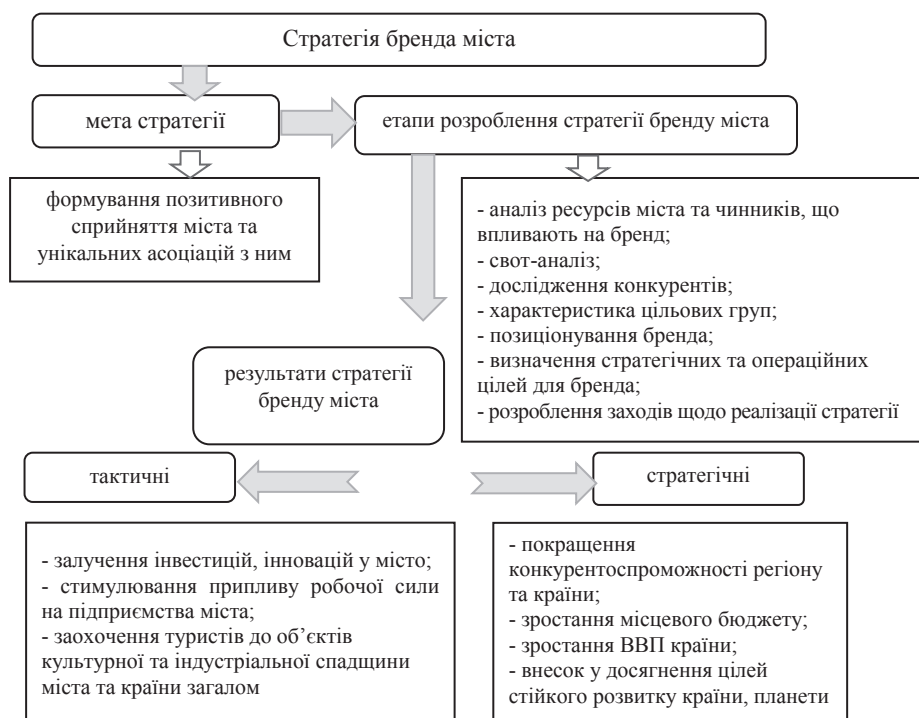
Стратегія бренда міста

мета стратегії

етапи розроблення стратегії бренду міста

формування позитивного сприйняття міста та унікальних асоціацій з ним

- аналіз ресурсів міста та чинників, що впливають на бренд;
- свот-аналіз;
- дослідження конкурентів;
- характеристика цільових груп;
- позиціонування бренда;
- визначення стратегічних та операційних цілей для бренда;
- розроблення заходів щодо реалізації стратегії

результати стратегії бренду міста

тактичні

стратегічні

- залучення інвестицій, інновацій у місто;
- стимулювання припливу робочої сили на підприємства міста;
- заохочення туристів до об'єктів культурної та індустріальної спадщини міста та країни загалом

- покращення конкурентоспроможності регіону та країни;
- зростання місцевого бюджету;
- зростання ВВП країни;
- внесок у досягнення цілей стійкого розвитку країни, планети